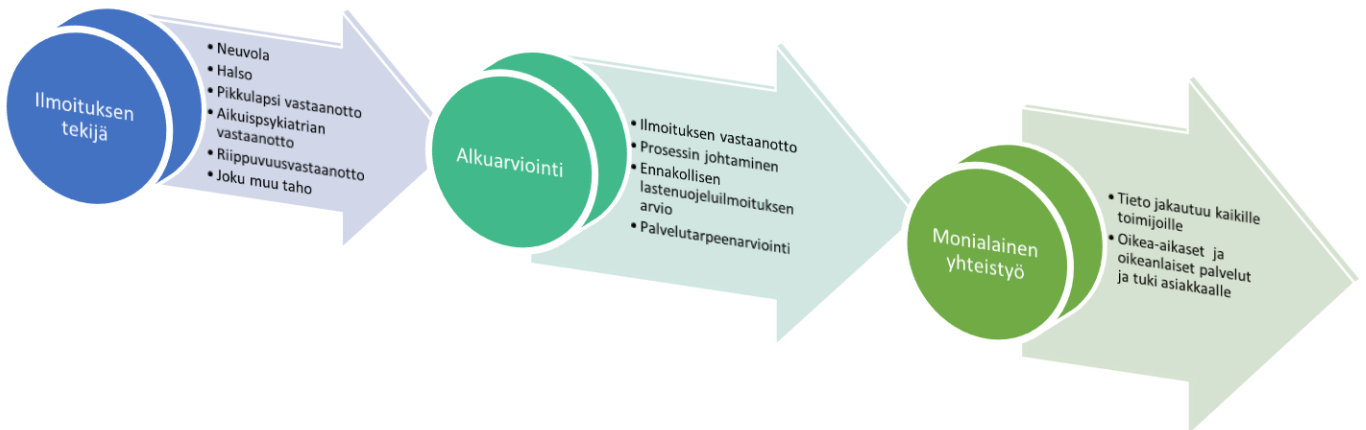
Ilmoituksen tekijä

- Neuvola
- Halso
- Pikkulapsi vastaanotto
- Aikuispsykiatrian vastaanotto
- Riippuvuusvastaanotto
- Joku muu taho

Alkuarviointi

- Ilmoituksen vastaanotto
- Prosessin johtaminen
- Ennakollisen lastenuojeluilmoituksen arvio
- Palvelutarpeenarviointi

Monialainen yhteistyö

- Tieto jakautuu kaikille toimijoille
- Oikea-aikaset ja oikeanlaiset palvelut ja tuki asiakkaalle